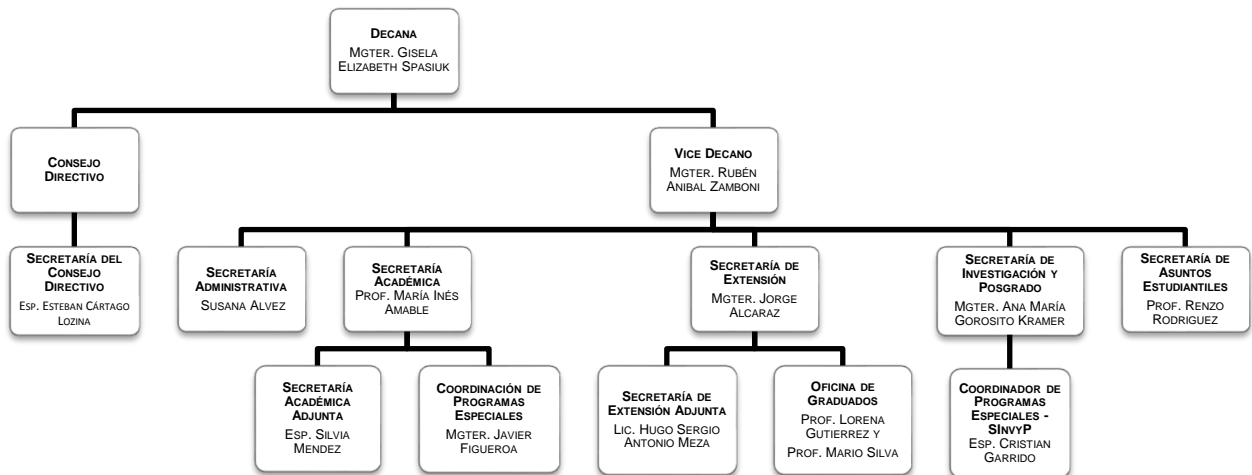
DECANA
MGTER. GISELA ELIZABETH SPASIUK

CONSEJO DIRECTIVO

SECRETARÍA DEL CONSEJO DIRECTIVO
ESP. ESTEBAN CÁRTAGO LOZINA

VICE DECANO
MGTER. RUBÉN ANIBAL ZAMBONI

SECRETARÍA ADMINISTRATIVA
SUSANA ALVEZ

SECRETARÍA ACADÉMICA
PROF. MARÍA INÉS AMABLE

SECRETARÍA ACADÉMICA ADJUNTA
ESP. SILVIA MENDEZ

COORDINACIÓN DE PROGRAMAS ESPECIALES
MGTER. JAVIER FIGUEROA

SECRETARÍA DE EXTENSIÓN
MGTER. JORGE ALCARAZ

SECRETARÍA DE EXTENSIÓN ADJUNTA
LIC. HUGO SERGIO ANTONIO MEZA

OFICINA DE GRADUADOS
PROF. LORENA GUTIERREZ Y PROF. MARIO SILVA

SECRETARÍA DE INVESTIGACIÓN Y POSGRADO
MGTER. ANA MARÍA GOROSITO KRAMER

COORDINADOR DE PROGRAMAS ESPECIALES - SINVYP
ESP. CRISTIAN GARRIDO

SECRETARÍA DE ASUNTOS ESTUDIANTILES
PROF. RENZO RODRIGUEZ